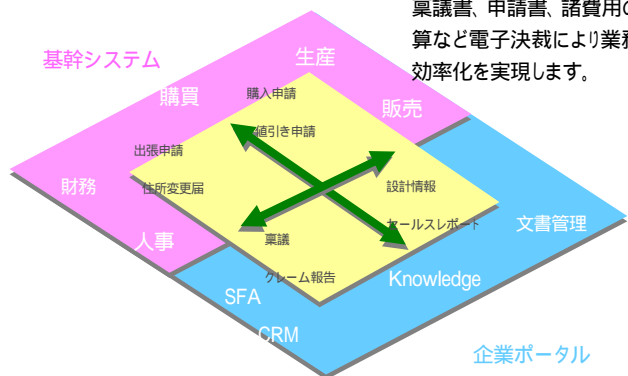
稟議書、申請書、諸費用の
算など電子決裁により業務
効率化を実現します。

基幹システム
生産
購買
販売
財務
人事
購入申請
値引き申請
出張申請
住所変更届
設計情報
稟議
セールスレポート
クレーム報告
文書管理
SFA
Knowledge
CRM
企業ポータル